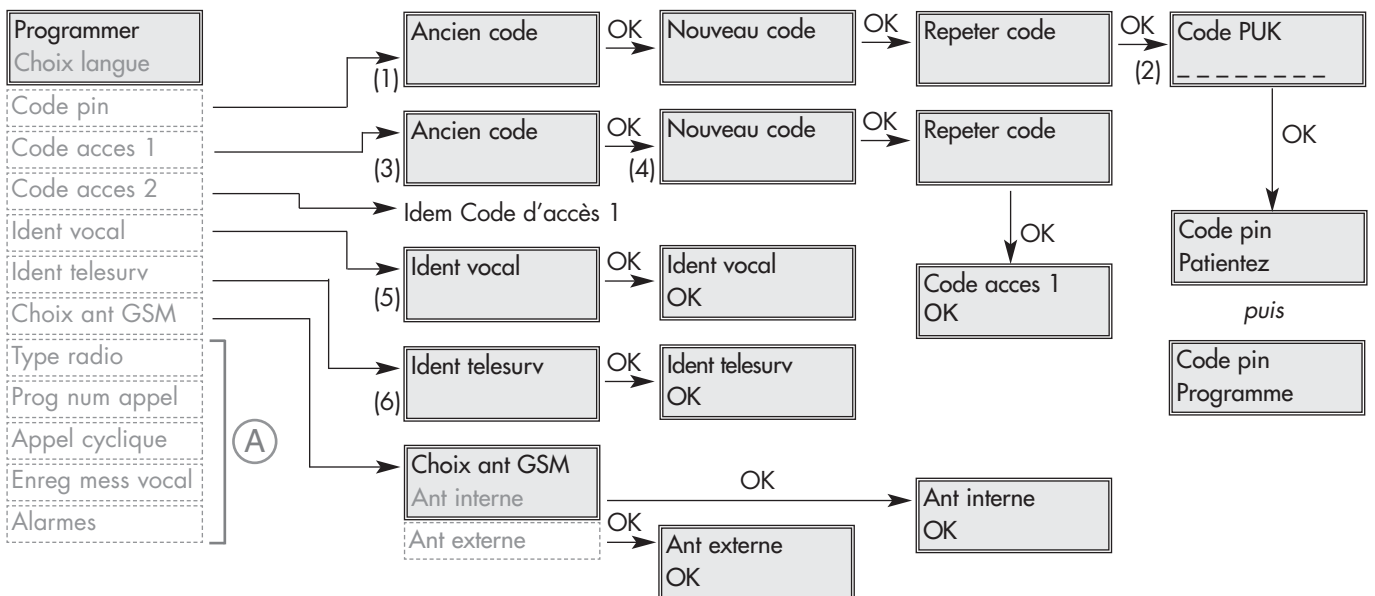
Programmer
Choix langue
Code pin
Code acces 1
Code acces 2
Ident vocal
Ident telesurv
Choix ant GSM
Type radio
Prog num appel
Appel cyclique
Enreg mess vocal
Alarmes

A

(1)
Ancien code
OK
Nouveau code
OK
Repeter code
OK
(2)
Code PUK
_ _ _ _ _ _ _ _

OK

Code pin
Patientez

puis

Code pin
Programme

(3)
Ancien code
OK
(4)
Nouveau code
OK
Repeter code

OK

Code acces 1
OK

Idem Code d'accès 1

(5)
Ident vocal
OK
Ident vocal
OK

(6)
Ident telesurv
OK
Ident telesurv
OK

Choix ant GSM
Ant interne
Ant externe
OK
Ant interne
OK
OK
Ant externe
OK